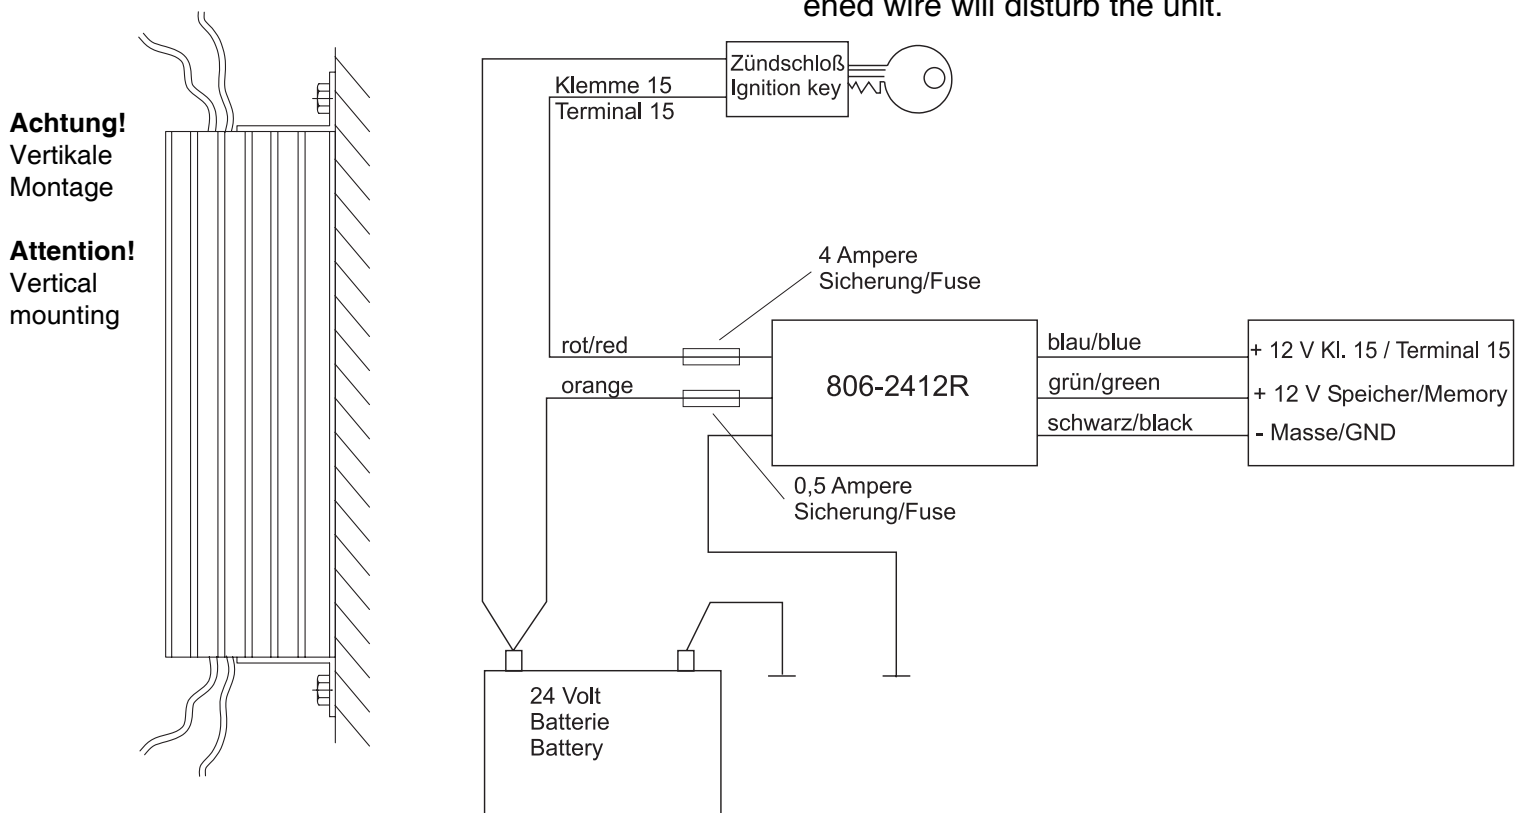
ened wire will disturb the unit.

Achtung!
Vertikale
Montage

Attention!
Vertical
mounting

Zündschloß
Ignition key

Klemme 15
Terminal 15

4 Ampere
Sicherung/Fuse

rot/red

orange

806-2412R

blau/blue

grün/green

schwarz/black

+ 12 V Kl. 15 / Terminal 15

+ 12 V Speicher/Memory

- Masse/GND

0,5 Ampere
Sicherung/Fuse

24 Volt
Batterie
Battery